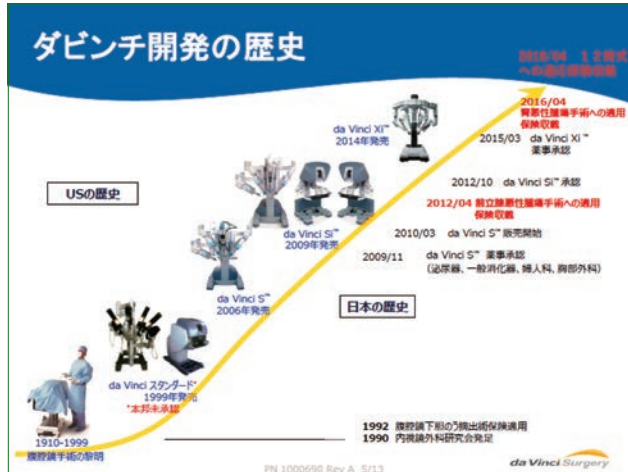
ダビンチ開発の歴史

2018/04 12術式への適応保険収載

2016/04 腎悪性腫瘍手術への適用保険収載

2015/03 da Vinci Xi™ 薬事承認

da Vinci Xi™ 2014年発売

USの歴史

2012/10 da Vinci Si™ 承認

2012/04 前立腺悪性腫瘍手術への適用保険収載

da Vinci Si™ 2009年発売

2010/03 da Vinci S™ 販売開始

2009/11 da Vinci S™ 薬事承認 (泌尿器、一般消化器、婦人科、胸部外科)

da Vinci S™ 2006年発売

日本の歴史

da Vinci スタンダード 1999年発売 *本邦未承認

1910-1999 腹腔鏡手術の黎明

1992 腹腔鏡下胆のう摘出術保険適用
1990 内視鏡外科研究会発足

PN 1000690 Rev A 5/13

da Vinci Surgery